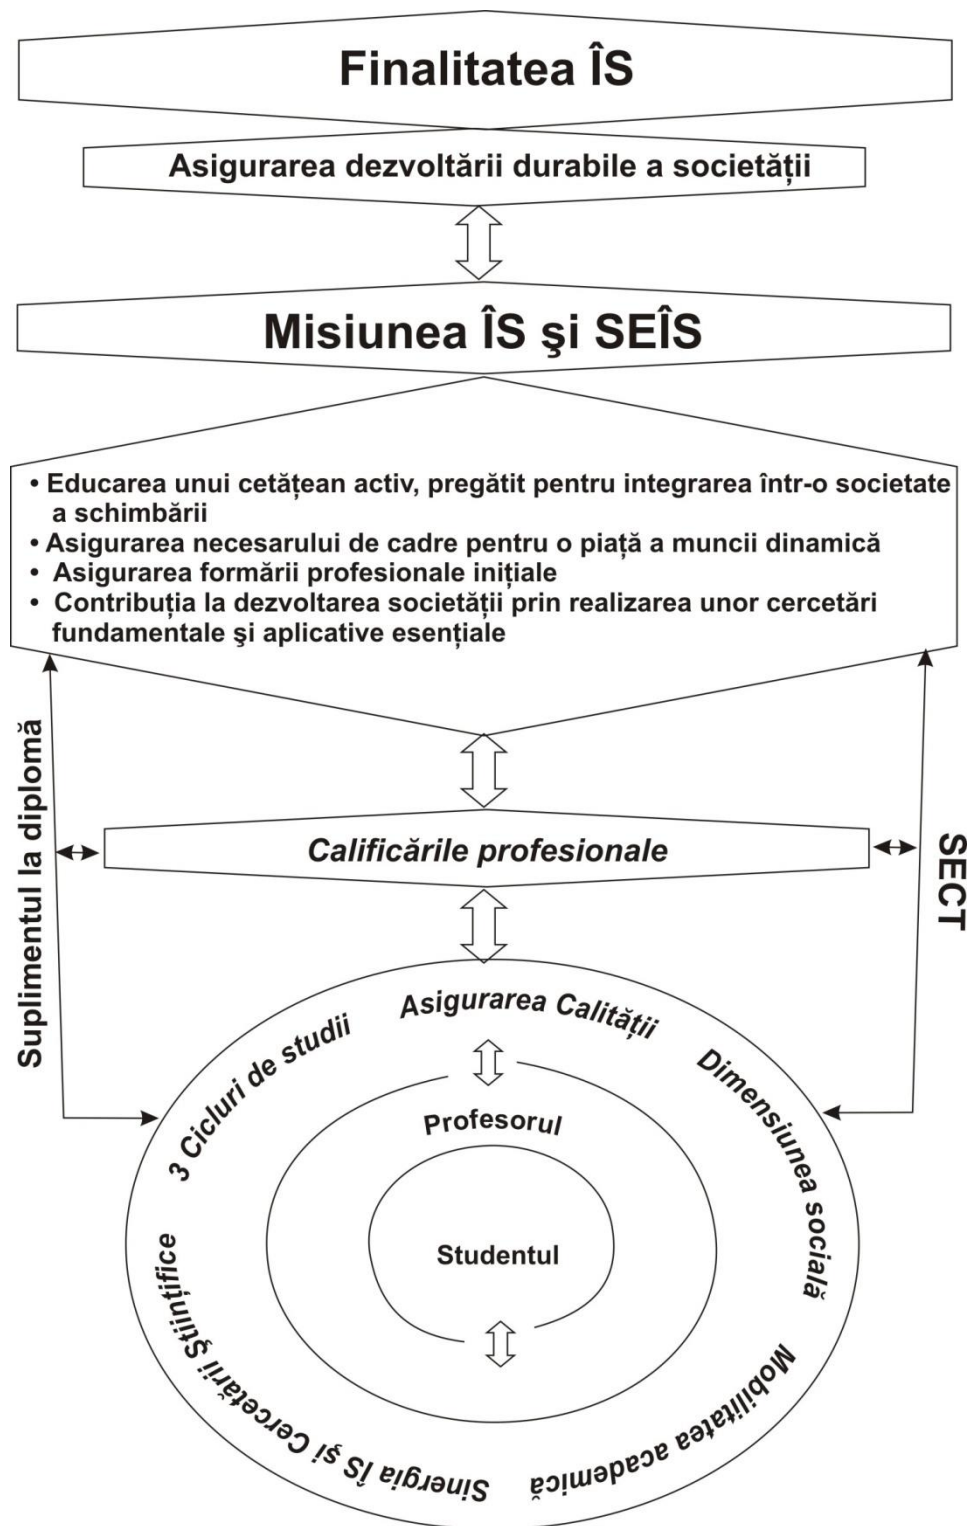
Finalitatea ÎS

Asigurarea dezvoltării durabile a societății

Misiunea ÎS şi SEÎS

• Educarea unui cetățean activ, pregătit pentru integrarea într-o societate a schimbării
• Asigurarea necesarului de cadre pentru o piață a muncii dinamică
• Asigurarea formării profesionale inițiale
• Contribuția la dezvoltarea societății prin realizarea unor cercetări fundamentale şi aplicative esențiale

Suplimentul la diplomă

Calificările profesionale

SECT

Asigurarea Calității

3 Cicluri de studii

Dimensiunea socială

Profesorul

Studentul

Sinergia ÎS şi Cercetării Ştiințifice

Mobilitatea academică